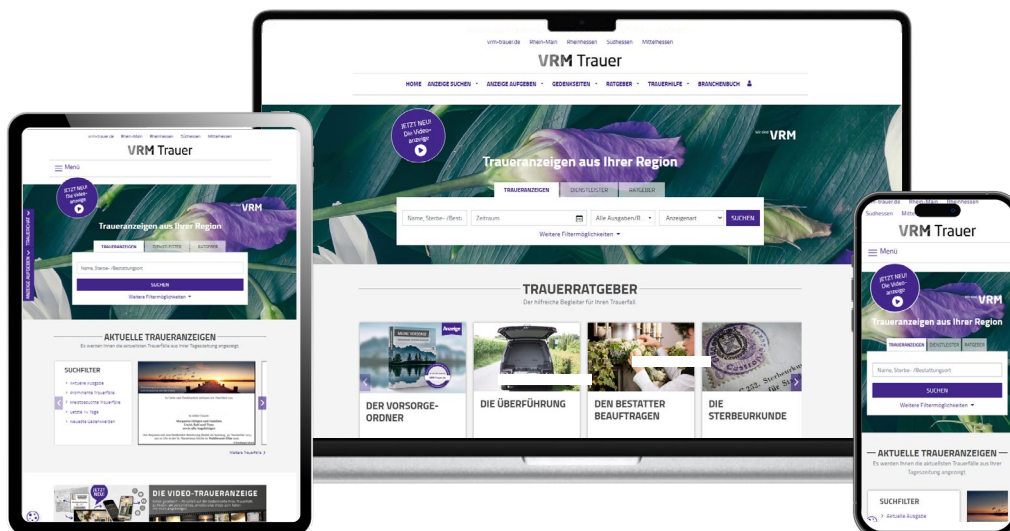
vrm-trauer.de Rhein-Main Rheinhessen Südhessen Mittelhessen

VRM Trauer

HOME ANZEIGE SUCHEN ANZEIGE AUFGEBEN GEDENKSEITEN RATGEBER TRAUERHILFE BRANCHENBUCH

JETZT NEU! Die Videoanzeige

VRM

Traueranzeigen aus Ihrer Region

TRAUERANZEIGEN DIENSTLEISTER RATGEBER

Name, Sterbe- /Best Zeitraum Alle Ausgaben/R Anzeigenart SUCHEN

Weitere Filtermöglichkeiten

TRAUERRATGEBER

Der hilfreiche Begleiter für Ihren Trauerfall.

DER VORSORGE-ORDNER

DIE ÜBERFÜHRUNG

DEN BESTATTER BEAUFTRAGEN

DIE STERBEURKUNDE

vrm-trauer.de Rhein-Main Rheinhessen Südhessen Mittelhessen

Menü

VRM Trauer

JETZT NEU! Die Videoanzeige

VRM

Traueranzeigen aus Ihrer Region

TRAUERANZEIGEN DIENSTLEISTER RATGEBER

Name, Sterbe- /Bestattungsort

SUCHEN

Weitere Filtermöglichkeiten

AKTUELLE TRAUERANZEIGEN

Es werden Ihnen die aktuellsten Trauerfälle aus Ihrer Tageszeitung angezeigt.

SUCHFILTER

Aktuelle Ausgabe

Weitere Trauerfälle

DIE VIDEO-TRAUERANZEIGE

vrm-trauer.de Rhein-Main Rheinhessen Südhessen Mittelhessen

Menü

VRM Trauer

JETZT NEU! Die Videoanzeige

VRM

Traueranzeigen aus Ihrer Region

TRAUERANZEIGEN DIENSTLEISTER RATGEBER

Name, Sterbe- /Bestattungsort

SUCHEN

Weitere Filtermöglichkeiten

AKTUELLE TRAUERANZEIGEN

Es werden Ihnen die aktuellsten Trauerfälle aus Ihrer Tageszeitung angezeigt.

SUCHFILTER

Aktuelle Ausgabe